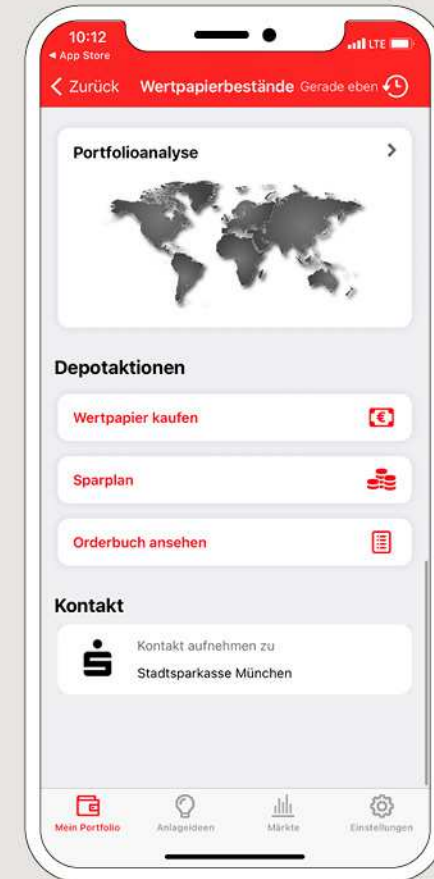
10:12
◂ App Store
LTE

< Zurück Wertpapierbestände Gerade eben

Portfolioanalyse >

Depotaktionen

Wertpapier kaufen

Sparplan

Orderbuch ansehen

Kontakt

Kontakt aufnehmen zu
Stadtsparkasse München

Mein Portfolio Anlageideen Märkte Einstellungen